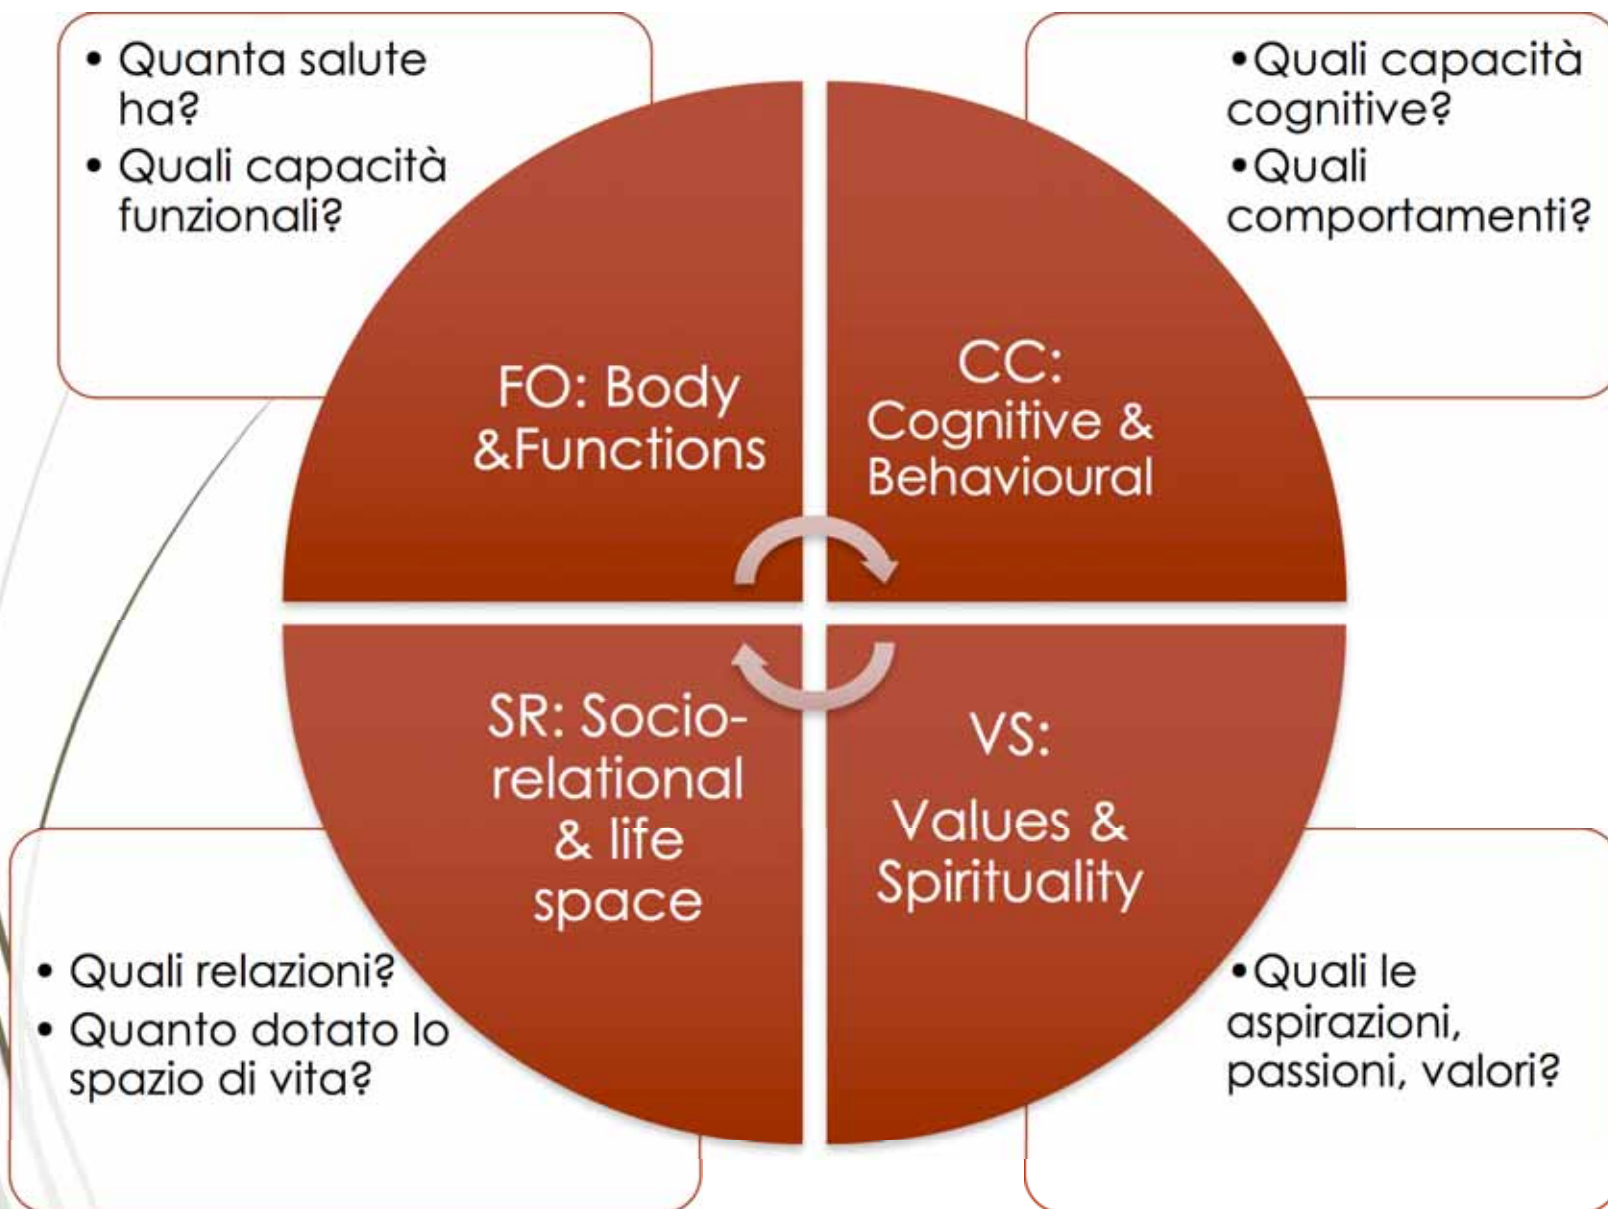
• Quanta salute ha?
• Quali capacità funzionali?

•Quali capacità cognitive?
•Quali comportamenti?

FO: Body &Functions

CC: Cognitive & Behavioural

SR: Socio-relational & life space

VS: Values & Spirituality

• Quali relazioni?
• Quanto dotato lo spazio di vita?

•Quali le aspirazioni, passioni, valori?